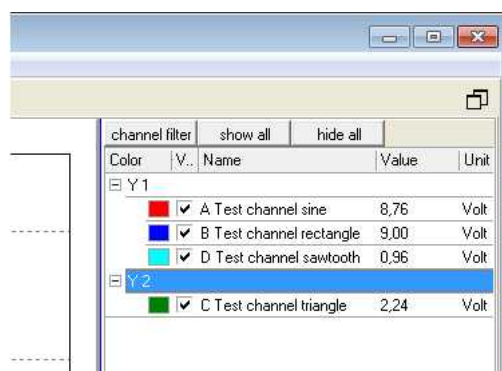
channel filter | show all | hide all

| Color | V.. | Name | Value | Unit |
|---|---|---|---|---|
| ⊟ Y 1 | | | | |
| | ✔ | A Test channel sine | 8,76 | Volt |
| | ✔ | B Test channel rectangle | 9,00 | Volt |
| | ✔ | D Test channel sawtooth | 0,96 | Volt |
| ⊟ Y 2 | | | | |
| | ✔ | C Test channel triangle | 2,24 | Volt |